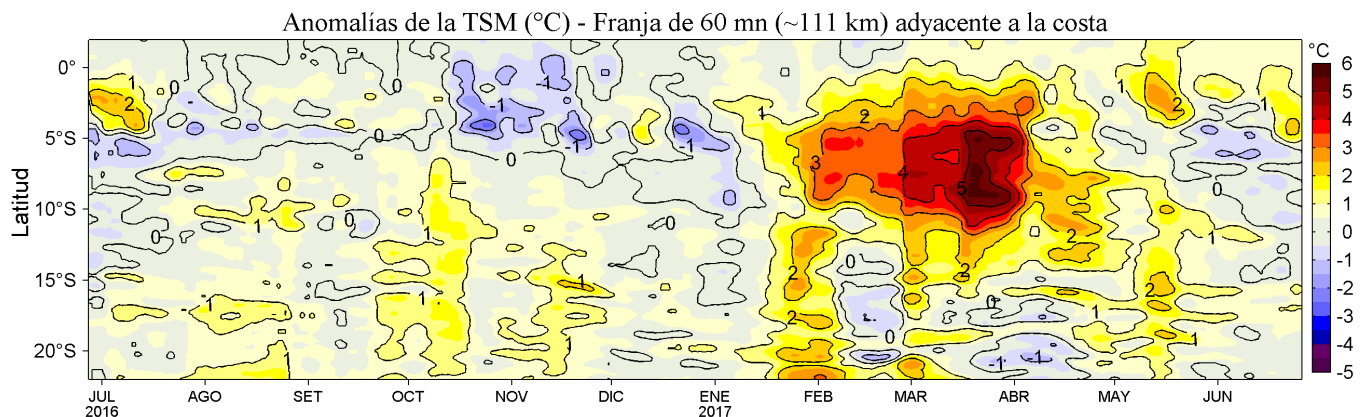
Anomalías de la TSM (°C) - Franja de 60 mn (~111 km) adyacente a la costa

Latitud

0°
5°S
10°S
15°S
20°S

JUL
2016
AGO
SET
OCT
NOV
DIC
ENE
2017
FEB
MAR
ABR
MAY
JUN

°C
6
5
4
3
2
1
0
-1
-2
-3
-4
-5

1
2
0
-1
0
-1
-1
-1
0
1
0
0
1
1
1
1
-1
1
2
3
4
5
2
0
2
2
0
3
0
-1
-1
2
1
2
1
0
1
1
1
2
1